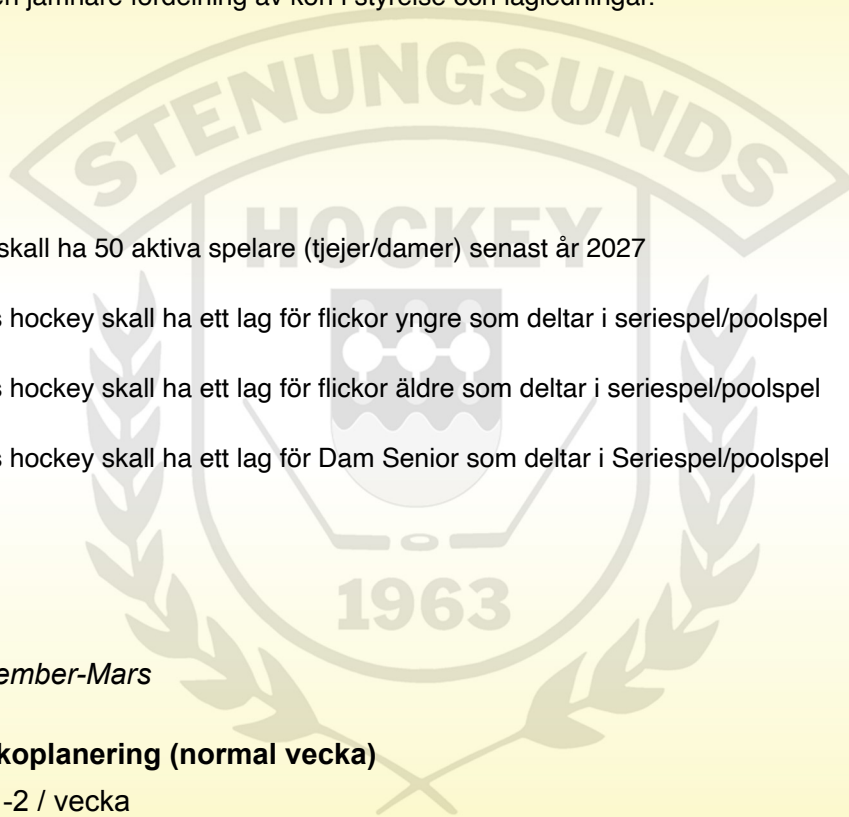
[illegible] jämnare fördelning av kön i styrelse och lagledningar.

STENUNGSUNDS HOCKEY 1963

skall ha 50 aktiva spelare (tjejer/damer) senast år 2027

s hockey skall ha ett lag för flickor yngre som deltar i seriespel/poolspel

s hockey skall ha ett lag för flickor äldre som deltar i seriespel/poolspel

s hockey skall ha ett lag för Dam Senior som deltar i Seriespel/poolspel

ember-Mars

koplanering (normal vecka)

-2 / vecka